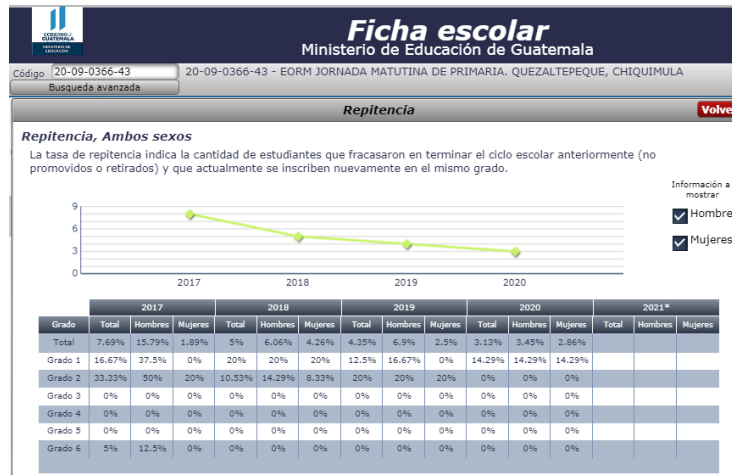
GOBIERNO de GUATEMALA
MINISTERIO DE EDUCACIÓN

Ficha escolar
Ministerio de Educación de Guatemala

Código 20-09-0366-43
20-09-0366-43 - EORM JORNADA MATUTINA DE PRIMARIA. QUEZALTEPEQUE, CHIQUIMULA
Busqueda avanzada

Repitencia
Volve

Repitencia, Ambos sexos

La tasa de repitencia indica la cantidad de estudiantes que fracasaron en terminar el ciclo escolar anteriormente (no promovidos o retirados) y que actualmente se inscriben nuevamente en el mismo grado.

Información a mostrar
Hombre
Mujeres

9
6
3
0
2017
2018
2019
2020

| Grado | 2017 Total | 2017 Hombres | 2017 Mujeres | 2018 Total | 2018 Hombres | 2018 Mujeres | 2019 Total | 2019 Hombres | 2019 Mujeres | 2020 Total | 2020 Hombres | 2020 Mujeres | 2021* Total | 2021* Hombres | 2021* Mujeres |
|---|---|---|---|---|---|---|---|---|---|---|---|---|---|---|---|
| Total | 7.69% | 15.79% | 1.89% | 5% | 6.06% | 4.26% | 4.35% | 6.9% | 2.5% | 3.13% | 3.45% | 2.86% | | | |
| Grado 1 | 16.67% | 37.5% | 0% | 20% | 20% | 20% | 12.5% | 16.67% | 0% | 14.29% | 14.29% | 14.29% | | | |
| Grado 2 | 33.33% | 50% | 20% | 10.53% | 14.29% | 8.33% | 20% | 20% | 20% | 0% | 0% | 0% | | | |
| Grado 3 | 0% | 0% | 0% | 0% | 0% | 0% | 0% | 0% | 0% | 0% | 0% | 0% | | | |
| Grado 4 | 0% | 0% | 0% | 0% | 0% | 0% | 0% | 0% | 0% | 0% | 0% | 0% | | | |
| Grado 5 | 0% | 0% | 0% | 0% | 0% | 0% | 0% | 0% | 0% | 0% | 0% | 0% | | | |
| Grado 6 | 5% | 12.5% | 0% | 0% | 0% | 0% | 0% | 0% | 0% | 0% | 0% | 0% | | | |